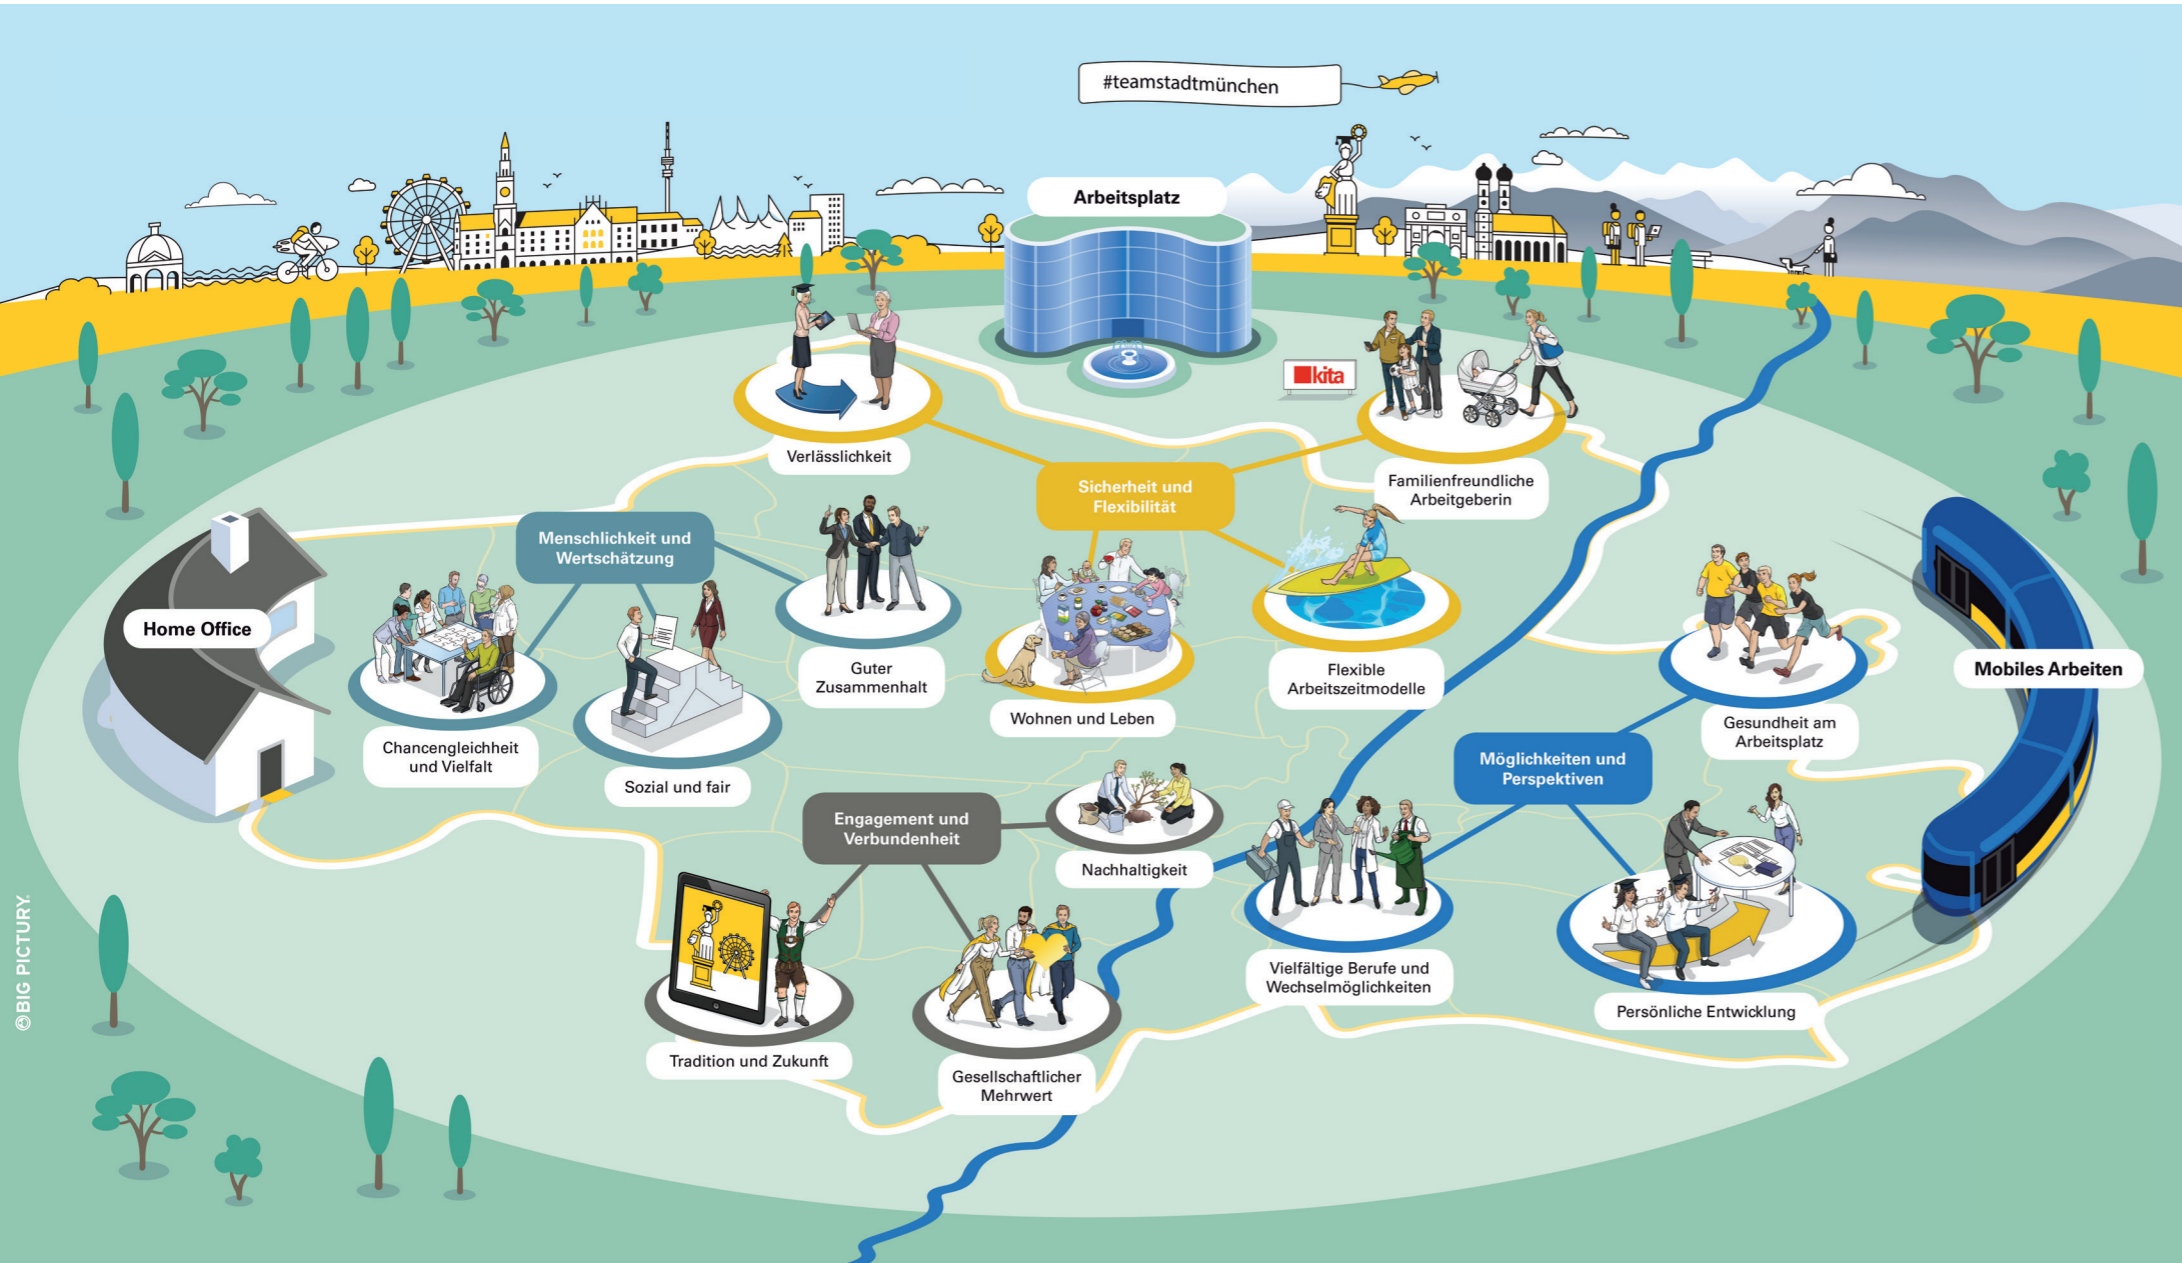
#teamstadtmünchen

Arbeitsplatz

kita

Verlässlichkeit

Sicherheit und Flexibilität

Familienfreundliche Arbeitgeberin

Menschlichkeit und Wertschätzung

Home Office

Guter Zusammenhalt

Wohnen und Leben

Flexible Arbeitszeitmodelle

Mobiles Arbeiten

Chancengleichheit und Vielfalt

Sozial und fair

Gesundheit am Arbeitsplatz

Möglichkeiten und Perspektiven

Engagement und Verbundenheit

Nachhaltigkeit

Vielfältige Berufe und Wechselmöglichkeiten

Persönliche Entwicklung

Tradition und Zukunft

Gesellschaftlicher Mehrwert

©BIG PICTURY.